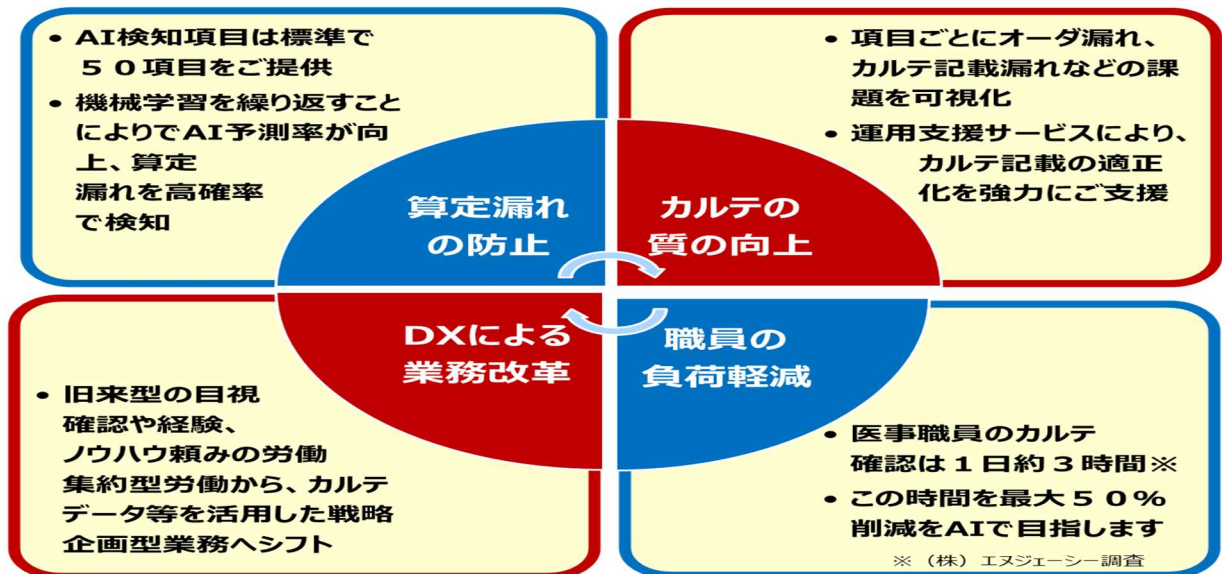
• AI検知項目は標準で５０項目をご提供
• 機械学習を繰り返すことによりでAI予測率が向上、算定漏れを高確率で検知

• 項目ごとにオーダ漏れ、カルテ記載漏れなどの課題を可視化
• 運用支援サービスにより、カルテ記載の適正化を強力にご支援

算定漏れの防止

カルテの質の向上

DXによる業務改革

職員の負荷軽減

• 旧来型の目視確認や経験、ノウハウ頼みの労働集約型労働から、カルテデータ等を活用した戦略企画型業務へシフト

• 医事職員のカルテ確認は１日約３時間※
• この時間を最大５０％削減をAIで目指します

※（株）エヌジェーシー調査